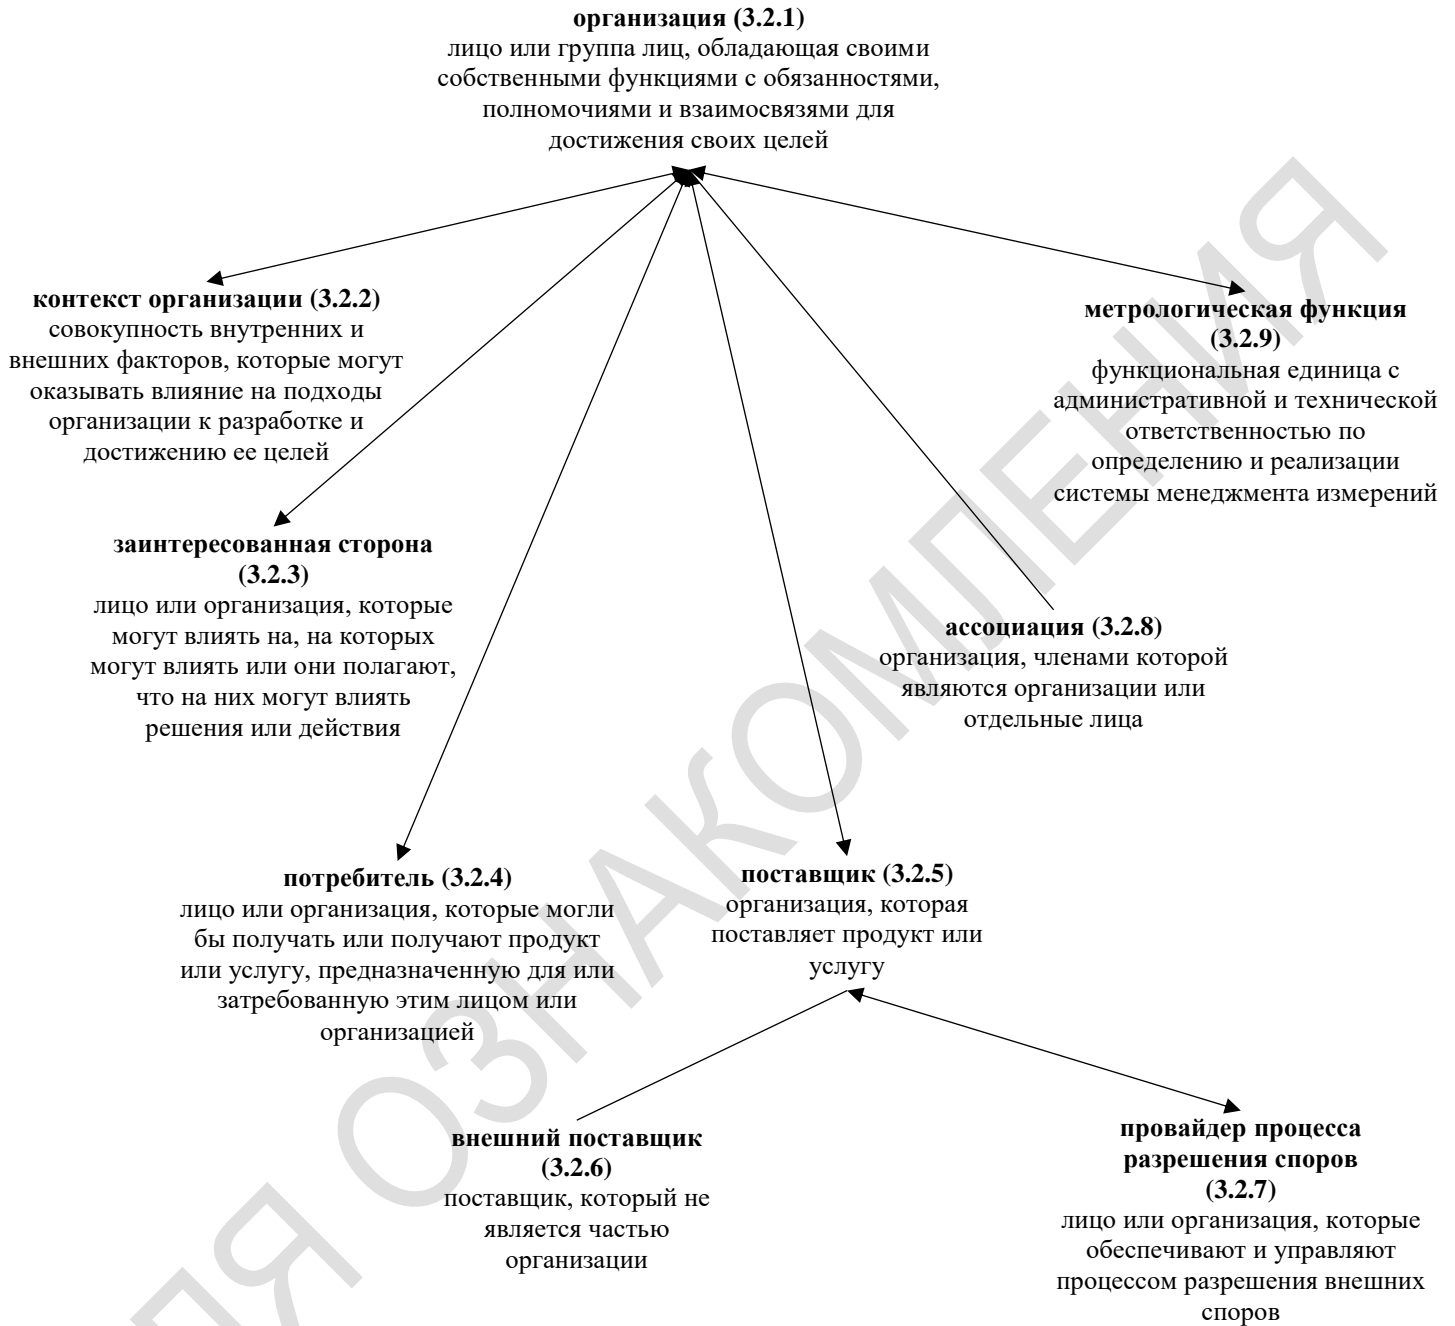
**организация (3.2.1)**
лицо или группа лиц, обладающая своими собственными функциями с обязанностями, полномочиями и взаимосвязями для достижения своих целей

**контекст организации (3.2.2)**
совокупность внутренних и внешних факторов, которые могут оказывать влияние на подходы организации к разработке и достижению ее целей

**метрологическая функция (3.2.9)**
функциональная единица с административной и технической ответственностью по определению и реализации системы менеджмента измерений

**заинтересованная сторона (3.2.3)**
лицо или организация, которые могут влиять на, на которых могут влиять или они полагают, что на них могут влиять решения или действия

**ассоциация (3.2.8)**
организация, членами которой являются организации или отдельные лица

**потребитель (3.2.4)**
лицо или организация, которые могли бы получать или получают продукт или услугу, предназначенную для или затребованную этим лицом или организацией

**поставщик (3.2.5)**
организация, которая поставляет продукт или услугу

**внешний поставщик (3.2.6)**
поставщик, который не является частью организации

**провайдер процесса разрешения споров (3.2.7)**
лицо или организация, которые обеспечивают и управляют процессом разрешения внешних споров

ДЛЯ ОЗНАКОМЛЕНИЯ